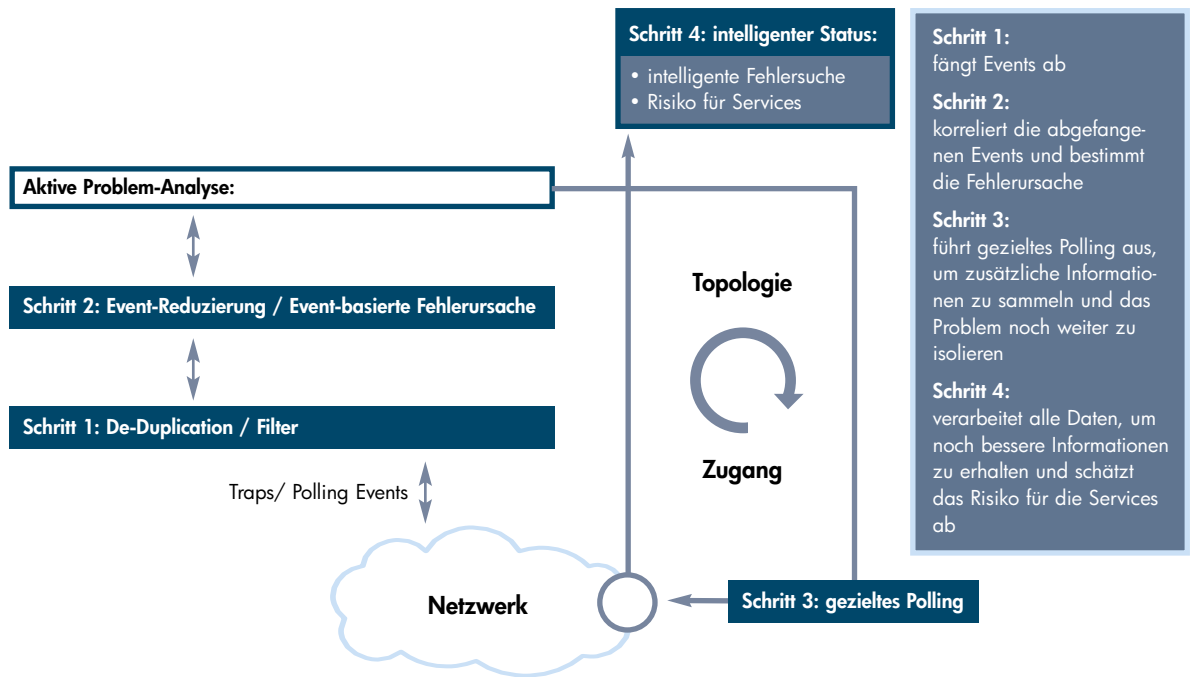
Schritt 4: intelligenter Status:

• intelligente Fehlersuche
• Risiko für Services

Aktive Problem-Analyse:

Schritt 2: Event-Reduzierung / Event-basierte Fehlerursache

Schritt 1: De-Duplication / Filter

Traps/ Polling Events

Topologie

Zugang

Netzwerk

Schritt 3: gezieltes Polling

Schritt 1:
fängt Events ab

Schritt 2:
korreliert die abgefangenen Events und bestimmt die Fehlerursache

Schritt 3:
führt gezieltes Polling aus, um zusätzliche Informationen zu sammeln und das Problem noch weiter zu isolieren

Schritt 4:
verarbeitet alle Daten, um noch bessere Informationen zu erhalten und schätzt das Risiko für die Services ab